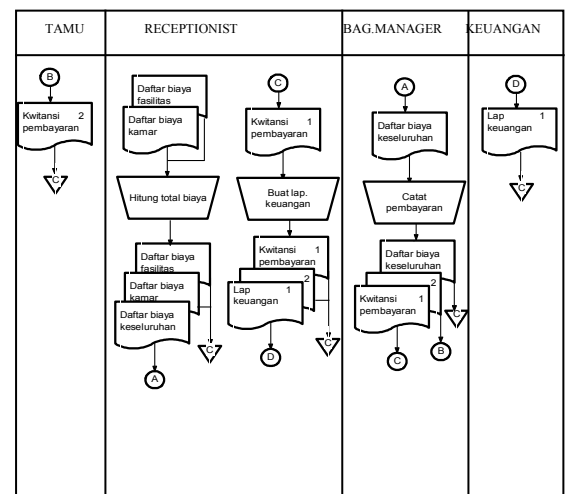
| TAMU | RECEPTIONIST | BAG.MANAGER | KEUANGAN |
|---|---|---|---|

B

Kwitansi 2 pembayaran

C

Daftar biaya fasilitas

Daftar biaya kamar

Hitung total biaya

Daftar biaya fasilitas

Daftar biaya kamar

Daftar biaya keseluruhan

C

A

C

Kwitansi 1 pembayaran

Buat lap. keuangan

Kwitansi 1 pembayaran

2

Lap 1 keuangan

D

C

A

Daftar biaya keseluruhan

Catat pembayaran

Daftar biaya keseluruhan

2

Kwitansi 1 pembayaran

C

C

B

D

Lap 1 keuangan

C